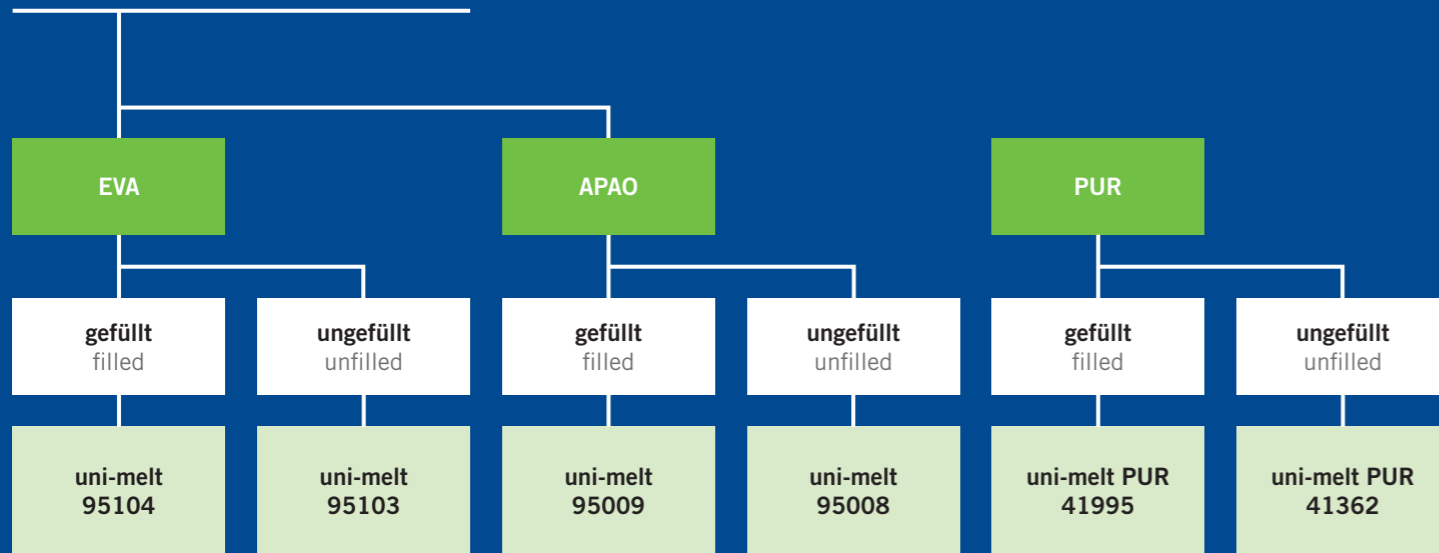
EVA

APAO

PUR

gefüllt
filled

ungefüllt
unfilled

gefüllt
filled

ungefüllt
unfilled

gefüllt
filled

ungefüllt
unfilled

uni-melt
95104

uni-melt
95103

uni-melt
95009

uni-melt
95008

uni-melt PUR
41995

uni-melt PUR
41362